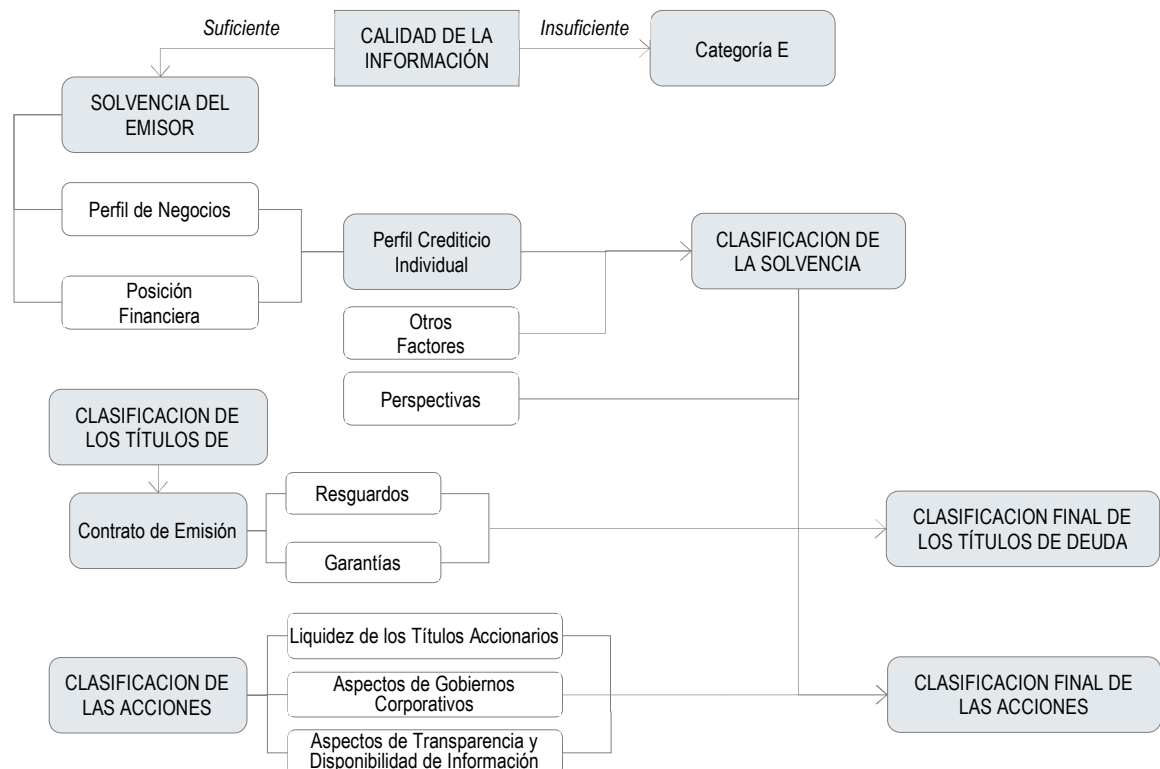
Suficiente

CALIDAD DE LA INFORMACIÓN

Insuficiente

Categoría E

SOLVENCIA DEL EMISOR

Perfil de Negocios

Posición Financiera

Perfil Crediticio Individual

CLASIFICACION DE LA SOLVENCIA

Otros Factores

Perspectivas

CLASIFICACION DE LOS TÍTULOS DE

Contrato de Emisión

Resguardos

Garantías

CLASIFICACION FINAL DE LOS TÍTULOS DE DEUDA

CLASIFICACION DE LAS ACCIONES

Liquidez de los Títulos Accionarios

Aspectos de Gobiernos Corporativos

Aspectos de Transparencia y Disponibilidad de Información

CLASIFICACION FINAL DE LAS ACCIONES